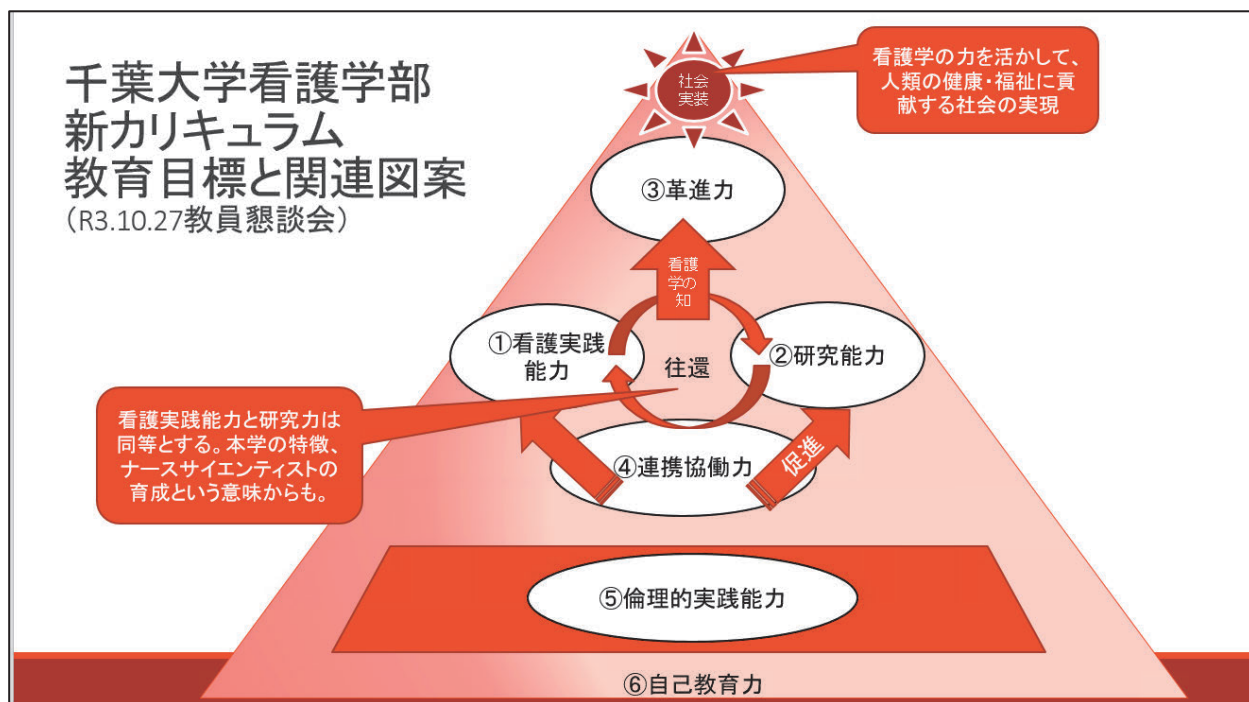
千葉大学看護学部
新カリキュラム
教育目標と関連図案
(R3.10.27教員懇談会)

社会実装

看護学の力を活かして、人類の健康・福祉に貢献する社会の実現

③革進力

看護学の知

①看護実践能力

往還

②研究能力

看護実践能力と研究力は同等とする。本学の特徴、ナースサイエンティストの育成という意味からも。

④連携協働力

促進

⑤倫理的実践能力

⑥自己教育力